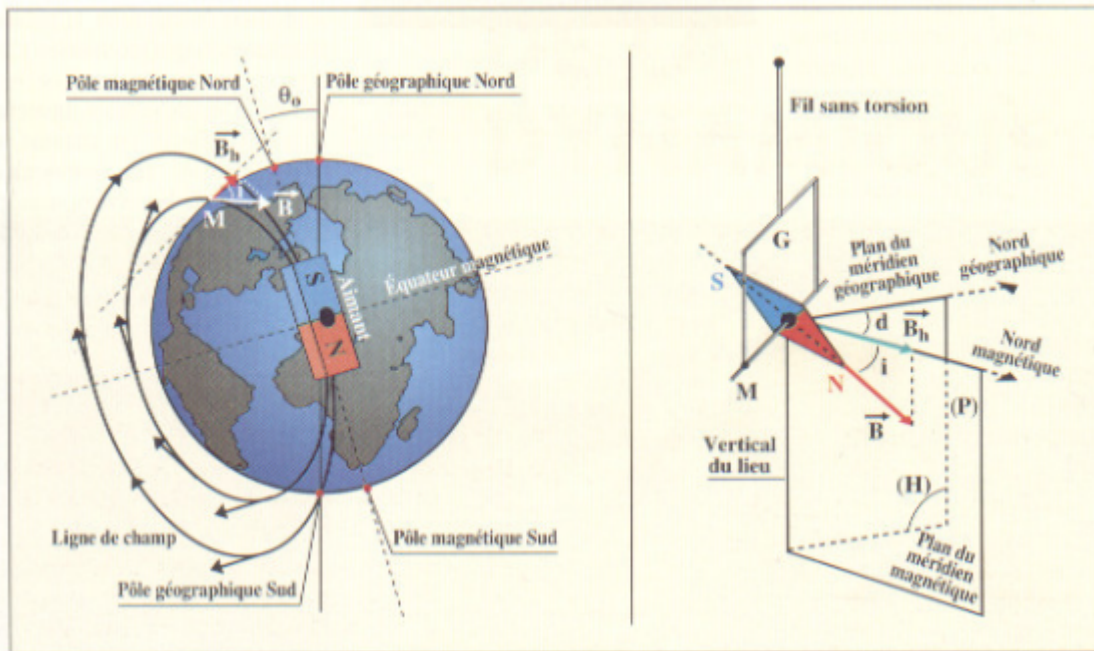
Pôle magnétique Nord

$\theta_0$

Pôle géographique Nord

$\overrightarrow{B_h}$

M

$\overrightarrow{B}$

S

Aimant

N

Équateur magnétique

Ligne de champ

Pôle géographique Sud

Pôle magnétique Sud

Fil sans torsion

G

S

Plan du méridien géographique

Nord géographique

d

$\overrightarrow{B_h}$

Nord magnétique

i

N

M

$\overrightarrow{B}$

(P)

Vertical du lieu

(H)

Plan du méridien magnétique